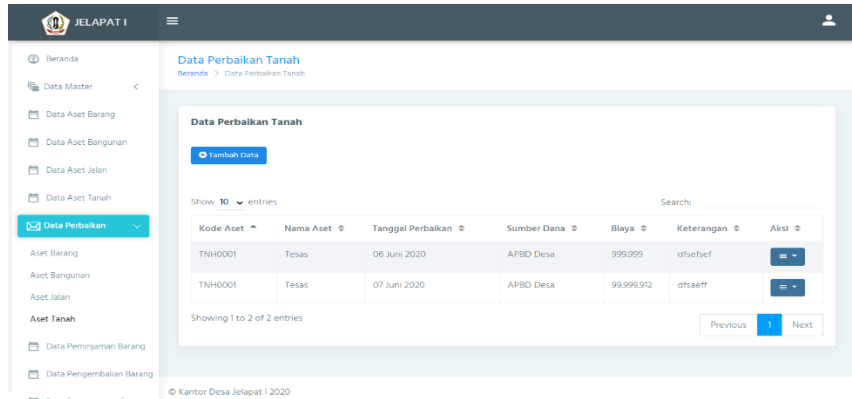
JELAPAT I

Beranda
Data Master
Data Aset Barang
Data Aset Bangunan
Data Aset Jalan
Data Aset Tanah
Data Perbaikan
Aset Barang
Aset Bangunan
Aset Jalan
Aset Tanah
Data Peminjaman Barang
Data Pengembalian Barang

Data Perbaikan Tanah
Beranda > Data Perbaikan Tanah

Data Perbaikan Tanah

Tambah Data

Show 10 entries

Search:

| Kode Aset | Nama Aset | Tanggal Perbaikan | Sumber Dana | Biaya | Keterangan | Aksi |
|---|---|---|---|---|---|---|
| TNH0001 | Tesas | 06 Juni 2020 | APBD Desa | 999.999 | dfsefsef | |
| TNH0001 | Tesas | 07 Juni 2020 | APBD Desa | 99.999.912 | dfsaeff | |

Showing 1 to 2 of 2 entries

Previous 1 Next

© Kantor Desa Jelapat I 2020